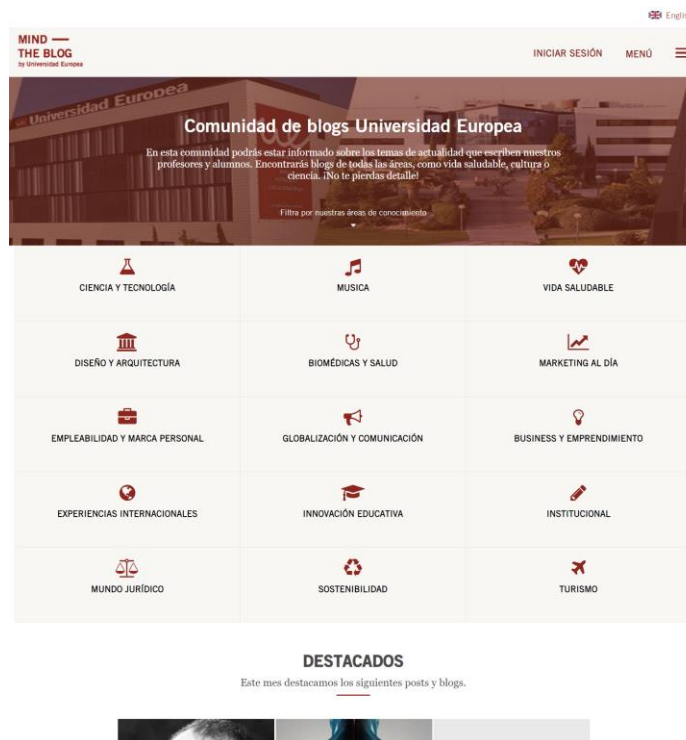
Engli

MIND —
THE BLOG
by Universidad Europea

INICIAR SESIÓN MENÚ

Universidad Europea

Comunidad de blogs Universidad Europea

En esta comunidad podrás estar informado sobre los temas de actualidad que escriben nuestros profesores y alumnos. Encontrarás blogs de todas las áreas, como vida saludable, cultura o ciencia. ¡No te pierdas detalle!

Filtra por nuestras áreas de conocimiento

| CIENCIA Y TECNOLOGÍA | MUSICA | VIDA SALUDABLE |
|---|---|---|
| DISEÑO Y ARQUITECTURA | BIOMÉDICAS Y SALUD | MARKETING AL DÍA |
| EMPLEABILIDAD Y MARCA PERSONAL | GLOBALIZACIÓN Y COMUNICACIÓN | BUSINESS Y EMPRENDIMIENTO |
| EXPERIENCIAS INTERNACIONALES | INNOVACIÓN EDUCATIVA | INSTITUCIONAL |
| MUNDO JURÍDICO | SOSTENIBILIDAD | TURISMO |

DESTACADOS

Este mes destacamos los siguientes posts y blogs.